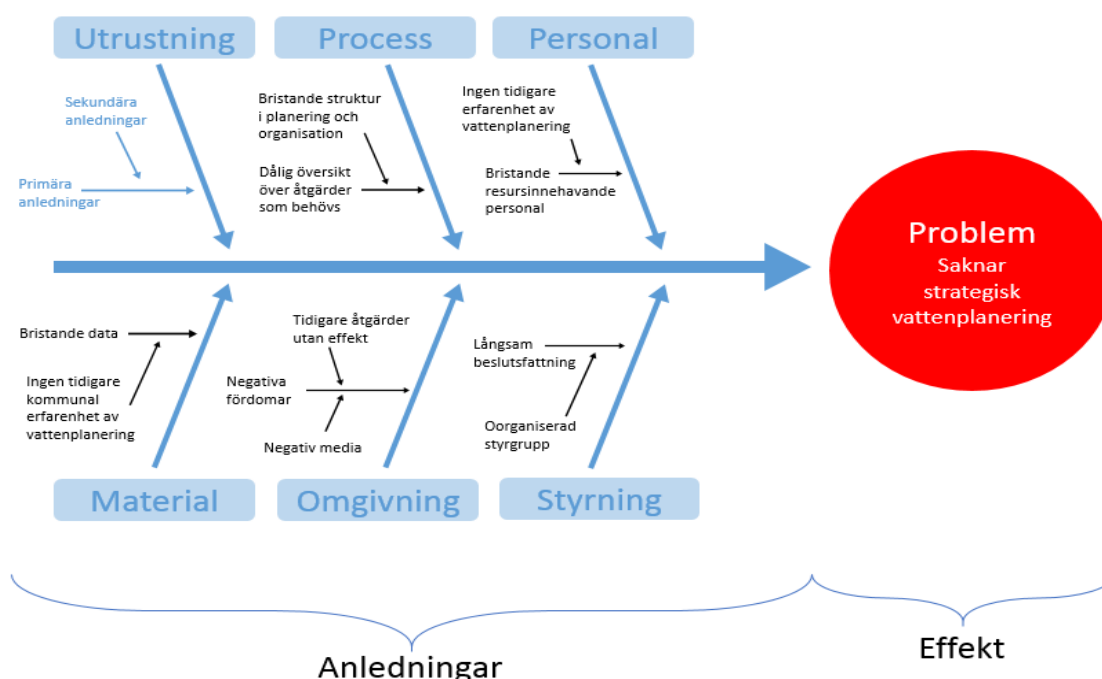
Utrustning

Process

Personal

Sekundära anledningar

Primära anledningar

Bristande struktur i planering och organisation

Dålig översikt över åtgärder som behövs

Ingen tidigare erfarenhet av vattenplanering

Bristande resursinnehavande personal

Problem
Saknar strategisk vattenplanering

Bristande data

Ingen tidigare kommunal erfarenhet av vattenplanering

Tidigare åtgärder utan effekt

Negativa fördomar

Negativ media

Långsam beslutsfattning

Oorganiserad styrgrupp

Material

Omgivning

Styrning

Anledningar

Effekt